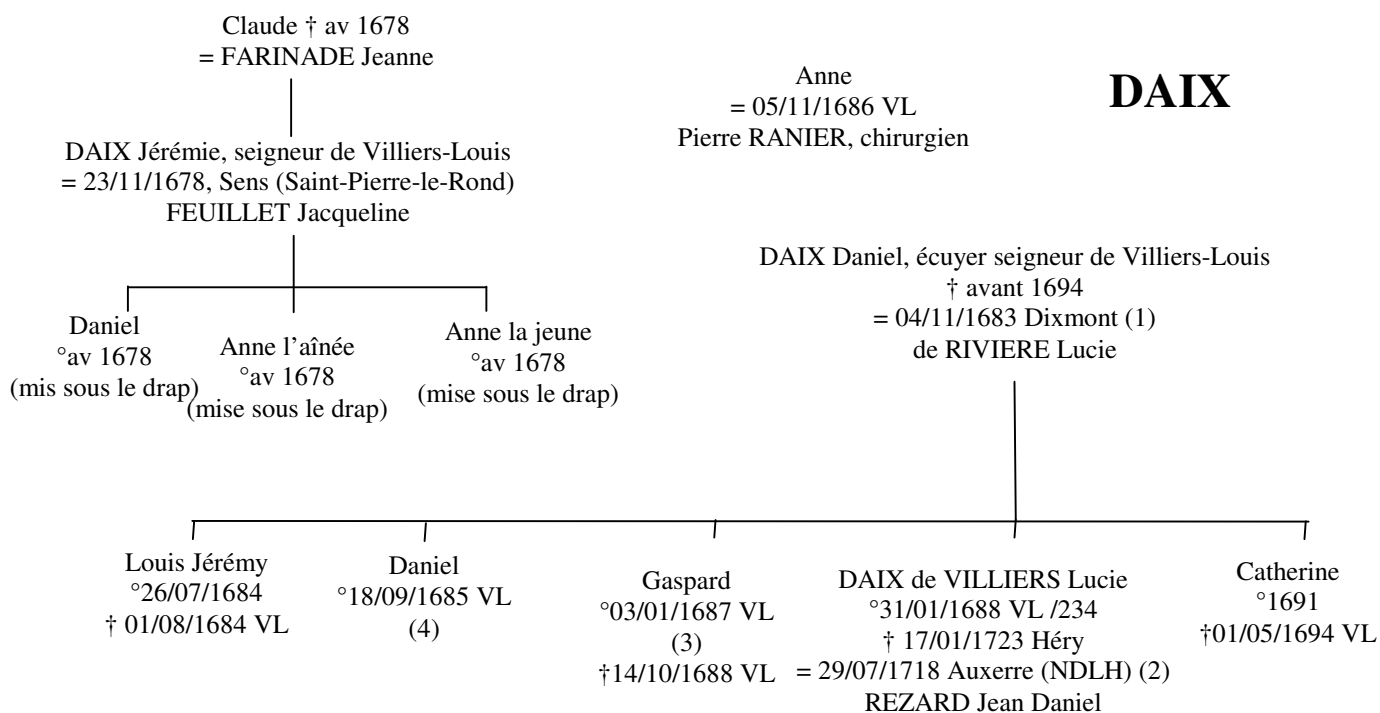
Claude † av 1678
= FARINADE Jeanne

Anne
= 05/11/1686 VL
Pierre RANIER, chirurgien

DAIX

DAIX Jérémie, seigneur de Villiers-Louis
= 23/11/1678, Sens (Saint-Pierre-le-Rond)
FEUILLET Jacqueline

DAIX Daniel, écuyer seigneur de Villiers-Louis
† avant 1694
= 04/11/1683 Dixmont (1)
de RIVIERE Lucie

Daniel
°av 1678
(mis sous le drap)

Anne l'aînée
°av 1678
(mise sous le drap)

Anne la jeune
°av 1678
(mise sous le drap)

Louis Jérémy
°26/07/1684
† 01/08/1684 VL

Daniel
°18/09/1685 VL
(4)

Gaspard
°03/01/1687 VL
(3)
†14/10/1688 VL

DAIX de VILLIERS Lucie
°31/01/1688 VL /234
† 17/01/1723 Héry
= 29/07/1718 Auxerre (NDLH) (2)
REZARD Jean Daniel

Catherine
°1691
†01/05/1694 VL